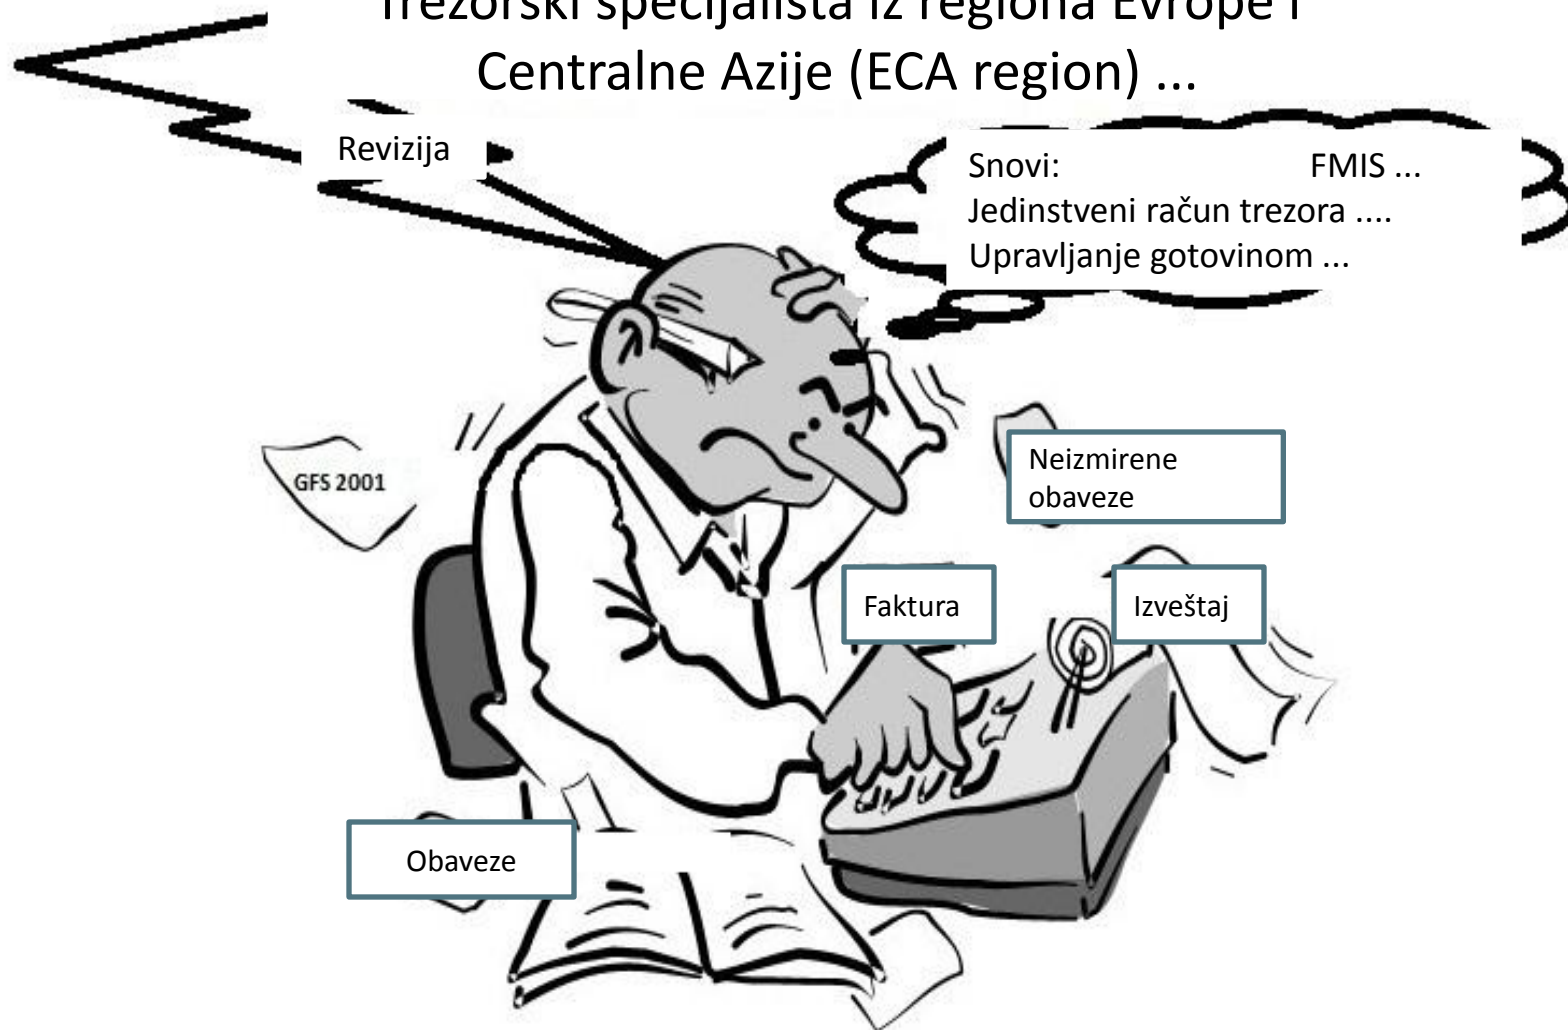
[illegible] specijalista iz regiona Evrope i Centralne Azije (ECA region) ...

Revizija

Snovi: FMIS ...
Jedinstveni račun trezora ....
Upravljanje gotovinom ...

GFS 2001

Neizmirene obaveze

Faktura

Izveštaj

Obaveze